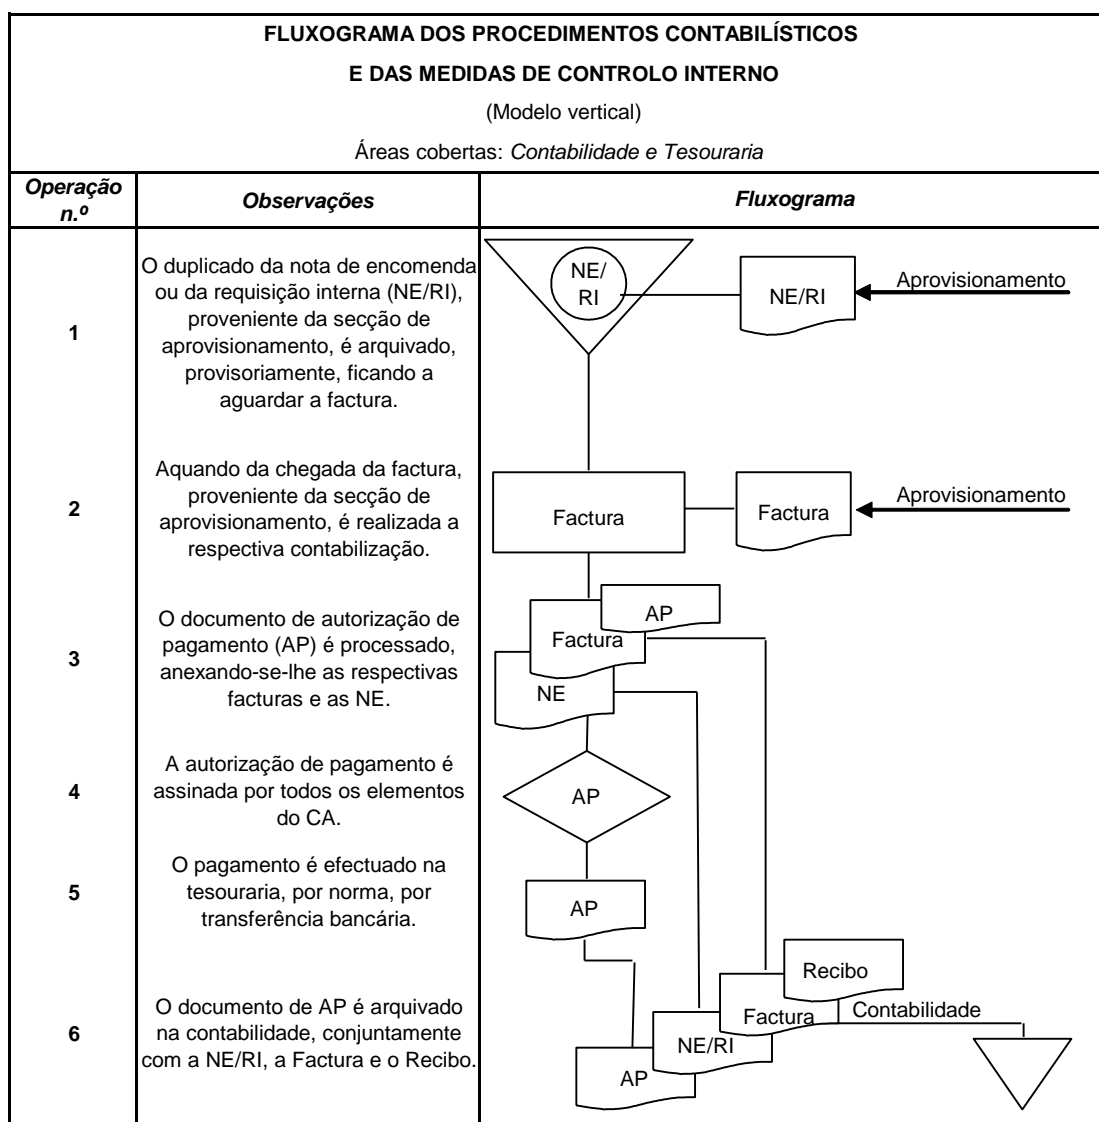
FLUXOGRAMA DOS PROCEDIMENTOS CONTABILÍSTICOS

E DAS MEDIDAS DE CONTROLO INTERNO

(Modelo vertical)

Áreas cobertas: Contabilidade e Tesouraria

| Operação n.º | Observações | Fluxograma |
|---|---|---|
| 1 | O duplicado da nota de encomenda ou da requisição interna (NE/RI), proveniente da secção de aprovisionamento, é arquivado, provisoriamente, ficando a aguardar a factura. | NE/RI NE/RI Aprovisionamento |
| 2 | Aquando da chegada da factura, proveniente da secção de aprovisionamento, é realizada a respectiva contabilização. | Factura Factura Aprovisionamento |
| 3 | O documento de autorização de pagamento (AP) é processado, anexando-se-lhe as respectivas facturas e as NE. | AP Factura NE |
| 4 | A autorização de pagamento é assinada por todos os elementos do CA. | AP |
| 5 | O pagamento é efectuado na tesouraria, por norma, por transferência bancária. | AP |
| 6 | O documento de AP é arquivado na contabilidade, conjuntamente com a NE/RI, a Factura e o Recibo. | Recibo Factura Contabilidade NE/RI AP |